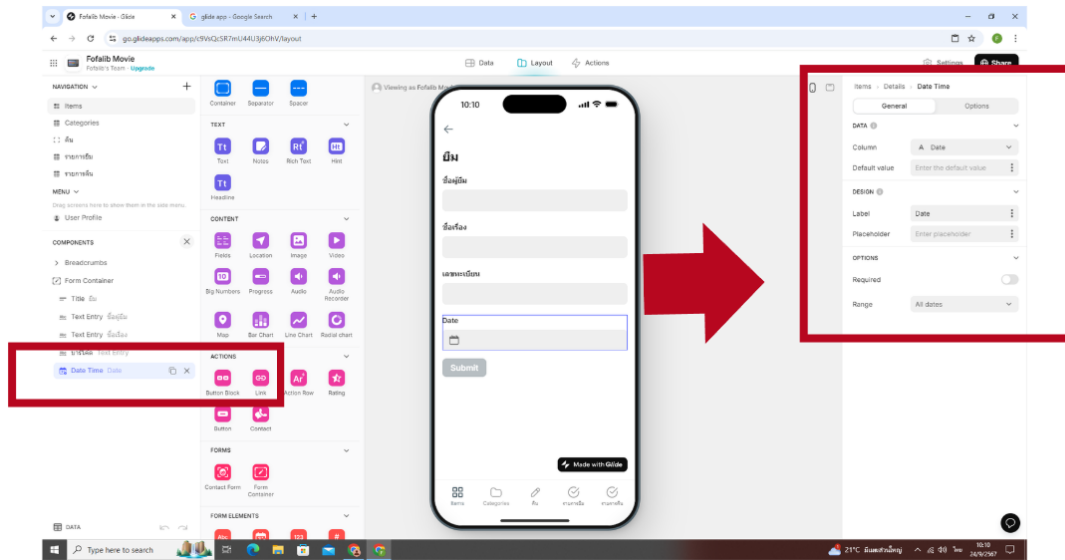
Fofalib Movie - Glide
glide app - Google Search
go.glideapps.com/app/c9VsQcSR7mU44U3j6OhV/layout
Fofalib Movie
Fofalib's Team · Upgrade
Data
Layout
Actions
Settings
Share

NAVIGATION
Items
Categories
คืน
รายการยืม
รายการคืน
MENU
Drag screens here to show them in the side menu.
User Profile

COMPONENTS
Breadcrumbs
Form Container
Title ยืม
Text Entry ชื่อผู้ยืม
Text Entry ชื่อเรื่อง
ลาซ่งลด Text entry
Date Time Date

DATA

Container
Separator
Spacer
TEXT
Text
Notes
Rich Text
Hint
Headline
CONTENT
Fields
Location
Image
Video
Big Numbers
Progress
Audio
Audio Recorder
Map
Bar Chart
Line Chart
Radial chart
ACTIONS
Button Block
Link
Action Row
Rating
Button
Contact
FORMS
Contact Form
Form Container
FORM ELEMENTS

Viewing as Fofalib M

10:10
ยืม
ชื่อผู้ยืม
ชื่อเรื่อง
เลขทะเบียน
Date
Submit
Made with Glide
Items
Categories
คืน
รายการยืม
รายการคืน

Items › Details › Date Time
General
Options
DATA
Column
Date
Default value
Enter the default value
DESIGN
Label
Date
Placeholder
Enter placeholder
OPTIONS
Required
Range
All dates

Type here to search
21°C มีเมฆส่วนใหญ่
ไทย
10:10
24/9/2567